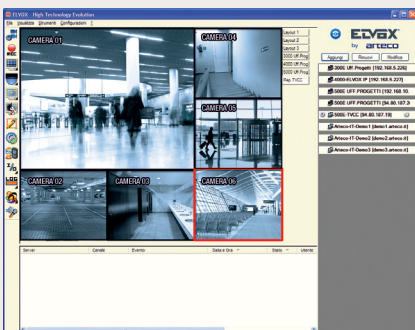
ELVOX - High Technology Evolution
File Visualizza Strumenti Configurazioni ?

CAMERA 01
CAMERA 04
CAMERA 05
CAMERA 02
CAMERA 03
CAMERA 06

Layout 1
Layout 2
Layout 3
5000 Uff Prog
4000 Uff Prog
5000 Uff Prog
Rep TVCC

ELVOX by arteco
Aggiungi Rimuovi Modifica
3000_Uff_Progetti [192.168.5.225]
4000-ELVOX IP [192.168.5.227]
5000_UFF_PROGETTI [192.168.10.
5000E_UFF_PROGETTI [94.80.187.3
5000i-TVCC [94.80.187.19]
Arteco-IT-Demo1 [demo1.arteco.it]
Arteco-IT-Demo2 [demo2.arteco.it]
Arteco-IT-Demo3 [demo3.arteco.it]

Server Canale Evento Data e Ora Stato Utente